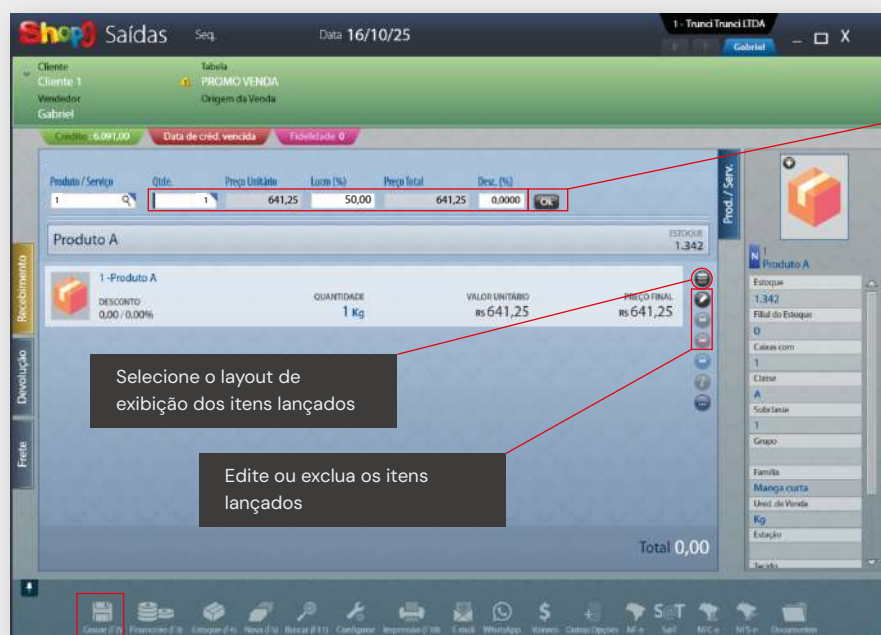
Shop9 Saídas Seq. Data 16/10/25

1 - Trunci Trunci LTDA

Gabriel

Cliente
Cliente 1
Vendedor
Gabriel

Tabela
PROMO VENDA
Origem da Venda

Crédito : 6.091,00
Data de créd. vencida
Fidelidade 0

Produto / Serviço
1

Qtde.
1

Preço Unitário
641,25

Lucro (%)
50,00

Preço Total
641,25

Desc. (%)
0,0000

OK

Prod. / Serv.

Produto A

ESTOQUE
1.342

1 -Produto A
DESCONTO
0,00 / 0,00%

QUANTIDADE
1 Kg

VALOR UNITÁRIO
R$ 641,25

PREÇO FINAL
R$ 641,25

Recebimento
Devolução
Frete

Selecione o layout de exibição dos itens lançados

Edite ou exclua os itens lançados

Total 0,00

N 1
Produto A
Estoque
1.342
Filial do Estoque
0
Caixas com
1
Classe
A
Subclasse
1
Grupo
Família
Manga curta
Unid. de Venda
Kg
Estação
Tecido

Gravar (F2) Financeiro (F3) Estoque (F4) Novo (F5) Buscar (F11) Configurar Impressão (F10) E-mail WhatsApp Valores Outras Opções NF-e SaT NFC-e NFS-e Documentos